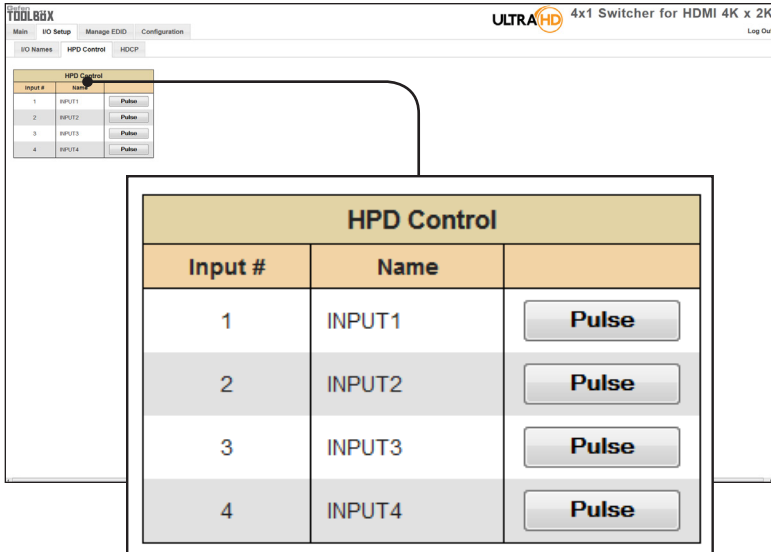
Gefen TOOLBOX

Main | I/O Setup | Manage EDID | Configuration

I/O Names | HPD Control | HDCP

ULTRA HD 4x1 Switcher for HDMI 4K x 2K

Log Out

| HPD Control | | |
|---|---|---|
| Input # | Name | |
| 1 | INPUT1 | Pulse |
| 2 | INPUT2 | Pulse |
| 3 | INPUT3 | Pulse |
| 4 | INPUT4 | Pulse |

| HPD Control | | |
|---|---|---|
| Input # | Name | |
| 1 | INPUT1 | Pulse |
| 2 | INPUT2 | Pulse |
| 3 | INPUT3 | Pulse |
| 4 | INPUT4 | Pulse |